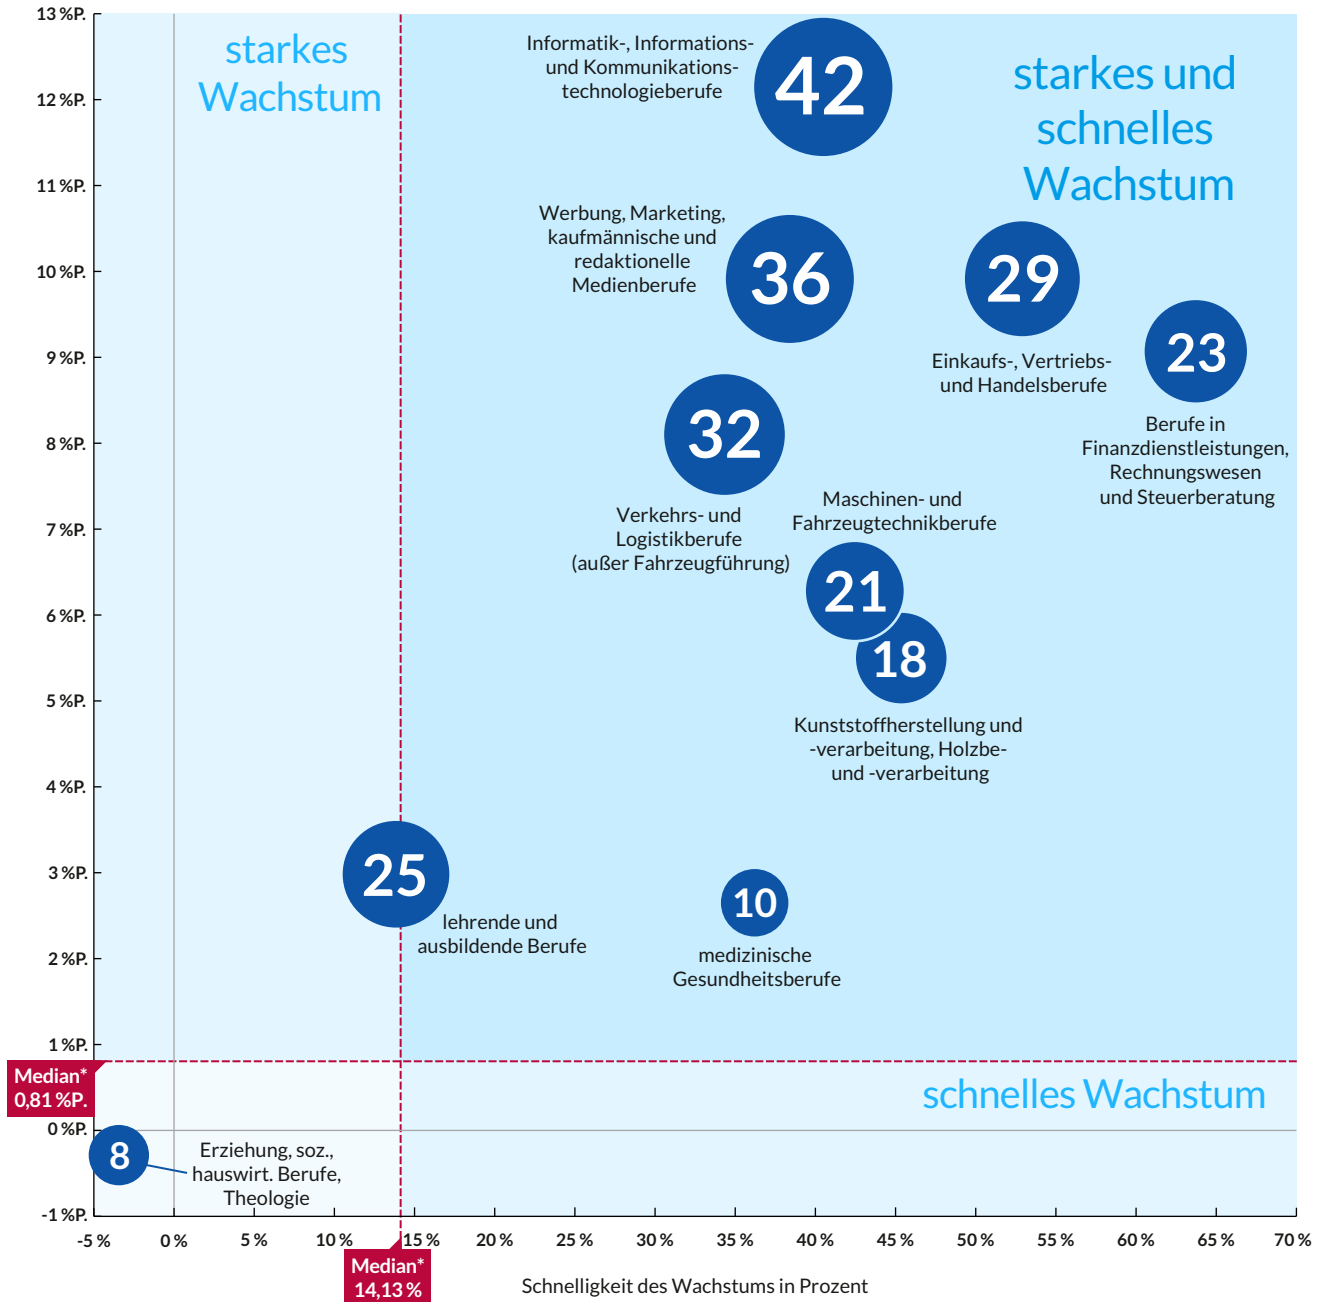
13 %P.
12 %P.
11 %P.
10 %P.
9 %P.
8 %P.
7 %P.
6 %P.
5 %P.
4 %P.
3 %P.
2 %P.
1 %P.
0 %P.
-1 %P.

starkes Wachstum

starkes und schnelles Wachstum

schnelles Wachstum

Informatik-, Informations- und Kommunikationstechnologieberufe
42

Werbung, Marketing, kaufmännische und redaktionelle Medienberufe
36

29
Einkaufs-, Vertriebs- und Handelsberufe

23
Berufe in Finanzdienstleistungen, Rechnungswesen und Steuerberatung

32
Verkehrs- und Logistikberufe (außer Fahrzeugführung)

Maschinen- und Fahrzeugtechnikberufe
21

18
Kunststoffherstellung und -verarbeitung, Holzbe- und -verarbeitung

25
lehrende und ausbildende Berufe

10
medizinische Gesundheitsberufe

Median* 0,81 %P.

8
Erziehung, soz., hauswirt. Berufe, Theologie

-5 % 0 % 5 % 10 % 15 % 20 % 25 % 30 % 35 % 40 % 45 % 50 % 55 % 60 % 65 % 70 %

Median* 14,13 %

Schnelligkeit des Wachstums in Prozent